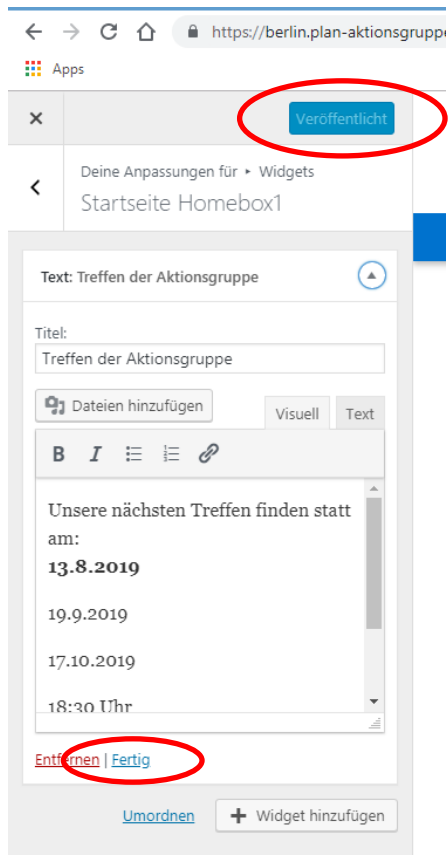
https://berlin.plan-aktionsgruppe

Apps

×

Veröffentlicht

Deine Anpassungen für ▸ Widgets

Startseite Homebox1

Text: Treffen der Aktionsgruppe

Titel:

Treffen der Aktionsgruppe

Dateien hinzufügen

Visuell

Text

B I

Unsere nächsten Treffen finden statt am:

**13.8.2019**

19.9.2019

17.10.2019

18:30 Uhr

Entfernen | Fertig

Umordnen

+ Widget hinzufügen